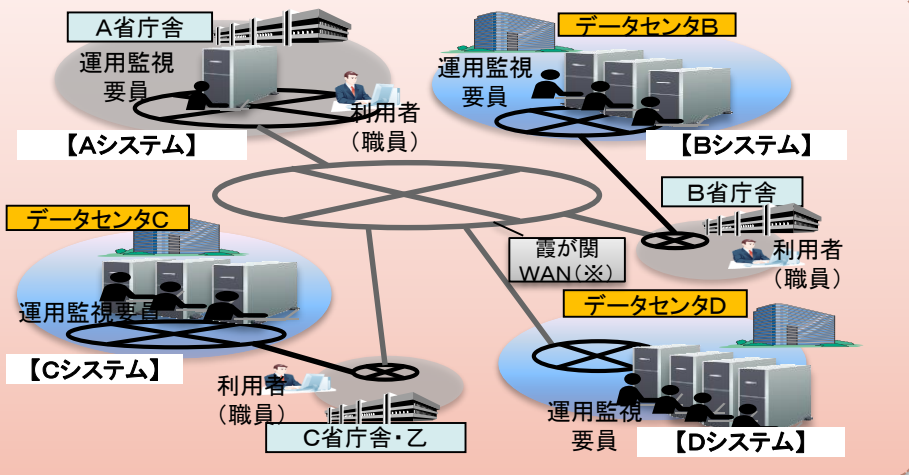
A省庁舎

運用監視要員

利用者（職員）

【Aシステム】

データセンタB

運用監視要員

【Bシステム】

B省庁舎

利用者（職員）

データセンタC

運用監視要員

【Cシステム】

霞が関WAN（※）

データセンタD

利用者（職員）

C省庁舎・乙

運用監視要員

【Dシステム】